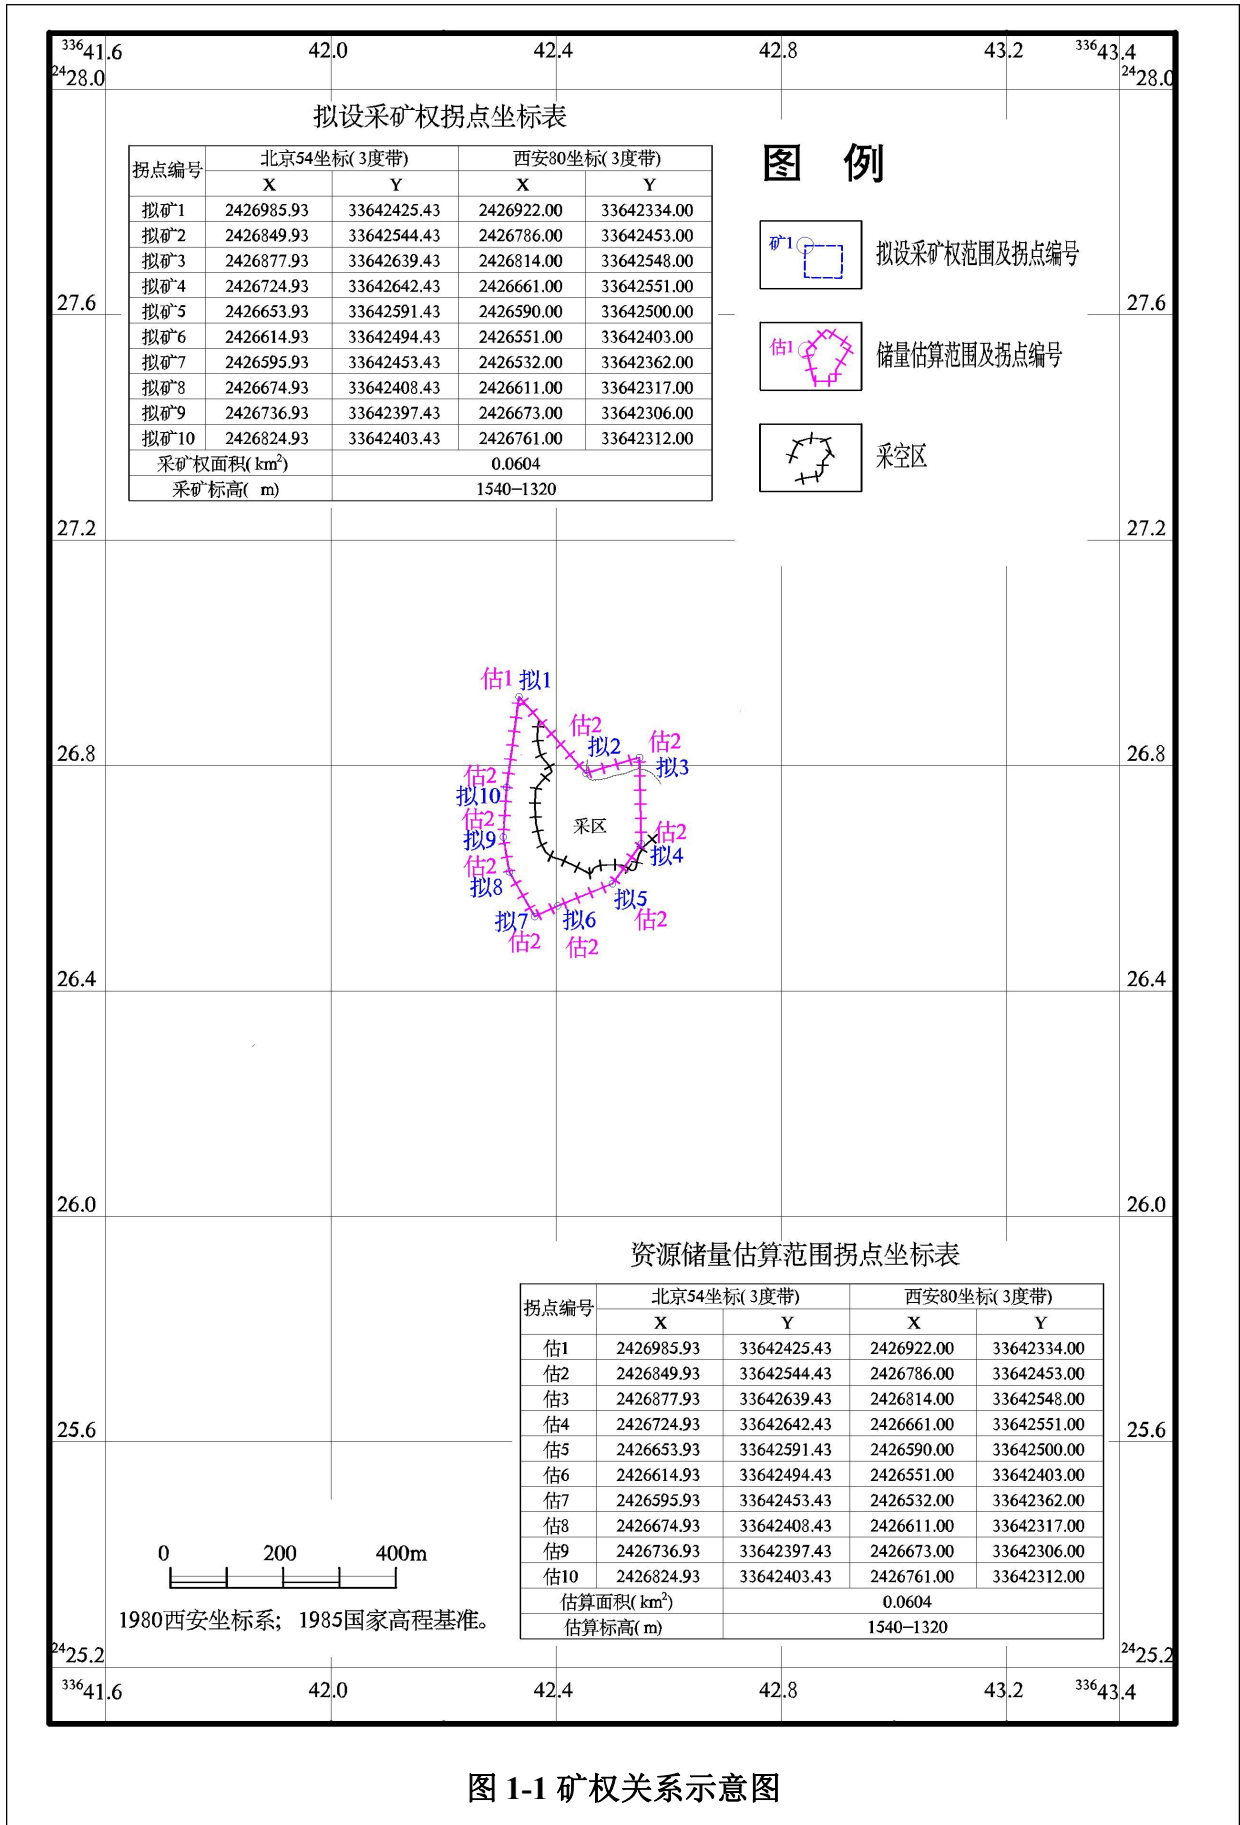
$^{336}41.6$ 42.0 42.4 42.8 43.2 $^{336}43.4$
$^{24}28.0$ $^{24}28.0$

拟设采矿权拐点坐标表

| 拐点编号 | 北京54坐标(3度带) X | 北京54坐标(3度带) Y | 西安80坐标(3度带) X | 西安80坐标(3度带) Y |
|---|---|---|---|---|
| 拟矿1 | 2426985.93 | 33642425.43 | 2426922.00 | 33642334.00 |
| 拟矿2 | 2426849.93 | 33642544.43 | 2426786.00 | 33642453.00 |
| 拟矿3 | 2426877.93 | 33642639.43 | 2426814.00 | 33642548.00 |
| 拟矿4 | 2426724.93 | 33642642.43 | 2426661.00 | 33642551.00 |
| 拟矿5 | 2426653.93 | 33642591.43 | 2426590.00 | 33642500.00 |
| 拟矿6 | 2426614.93 | 33642494.43 | 2426551.00 | 33642403.00 |
| 拟矿7 | 2426595.93 | 33642453.43 | 2426532.00 | 33642362.00 |
| 拟矿8 | 2426674.93 | 33642408.43 | 2426611.00 | 33642317.00 |
| 拟矿9 | 2426736.93 | 33642397.43 | 2426673.00 | 33642306.00 |
| 拟矿10 | 2426824.93 | 33642403.43 | 2426761.00 | 33642312.00 |
| 采矿权面积($km^2$) | 0.0604 | | | |
| 采矿标高(m) | 1540–1320 | | | |

图 例

矿1 拟设采矿权范围及拐点编号
估1 储量估算范围及拐点编号
采空区

27.6 27.6
27.2 27.2
26.8 26.8

估1 拟1 估2 拟2 估2 拟3 估2 拟10 估2 拟9 估2 拟8 采区 估2 拟4 拟5 估2 拟7 估2 拟6 估2

26.4 26.4
26.0 26.0

资源储量估算范围拐点坐标表

| 拐点编号 | 北京54坐标(3度带) X | 北京54坐标(3度带) Y | 西安80坐标(3度带) X | 西安80坐标(3度带) Y |
|---|---|---|---|---|
| 估1 | 2426985.93 | 33642425.43 | 2426922.00 | 33642334.00 |
| 估2 | 2426849.93 | 33642544.43 | 2426786.00 | 33642453.00 |
| 估3 | 2426877.93 | 33642639.43 | 2426814.00 | 33642548.00 |
| 估4 | 2426724.93 | 33642642.43 | 2426661.00 | 33642551.00 |
| 估5 | 2426653.93 | 33642591.43 | 2426590.00 | 33642500.00 |
| 估6 | 2426614.93 | 33642494.43 | 2426551.00 | 33642403.00 |
| 估7 | 2426595.93 | 33642453.43 | 2426532.00 | 33642362.00 |
| 估8 | 2426674.93 | 33642408.43 | 2426611.00 | 33642317.00 |
| 估9 | 2426736.93 | 33642397.43 | 2426673.00 | 33642306.00 |
| 估10 | 2426824.93 | 33642403.43 | 2426761.00 | 33642312.00 |
| 估算面积($km^2$) | 0.0604 | | | |
| 估算标高(m) | 1540–1320 | | | |

25.6 25.6

0 200 400m
1980西安坐标系；1985国家高程基准。

$^{24}25.2$ $^{24}25.2$
$^{336}41.6$ 42.0 42.4 42.8 43.2 $^{336}43.4$

图 1-1 矿权关系示意图